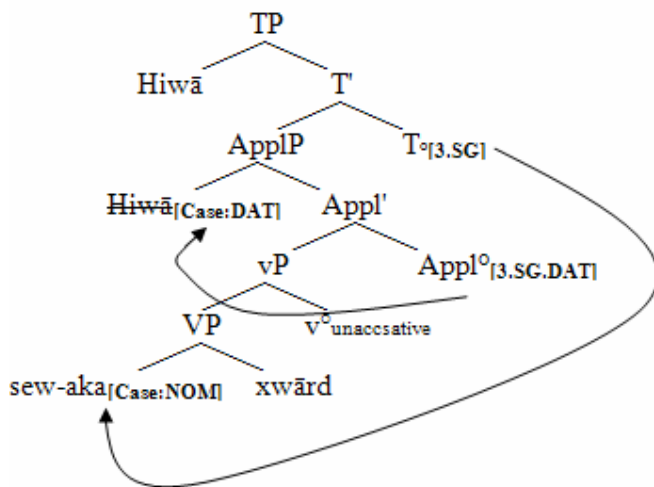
TP

Hiwā

T'

ApplP

$T^{\circ}_{[3.SG]}$

$\text{Hiwā}_{[\text{Case:DAT}]}$

Appl'

vP

$\text{Appl}^{\circ}_{[3.SG.DAT]}$

VP

$\text{v}^{\circ}_{\text{unaccsative}}$

$\text{sew-aka}_{[\text{Case:NOM}]}$

xwārd